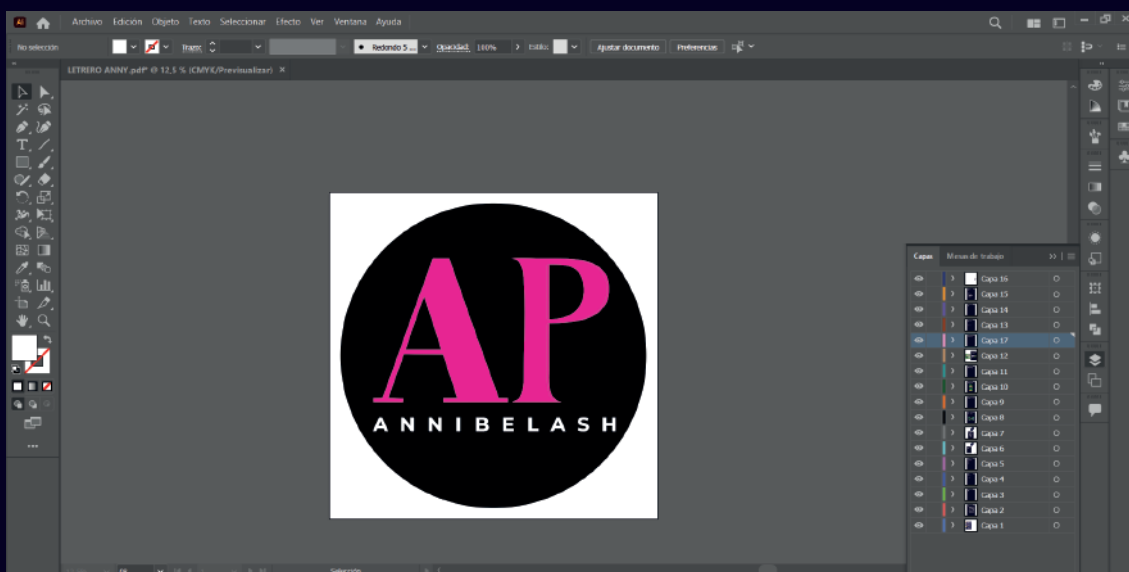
Archivo Edición Objeto Texto Seleccionar Efecto Ver Ventana Ayuda

No selección Trazo: Redondo 5 ... Opacidad: 100% Estilo: Ajustar documento Preferencias

LETRERO ANNY.pdf* @ 12,5 % (CMYK/Previsualizar) ×

AP
ANNIBELASH

Capas Mesas de trabajo

Capa 16
Capa 15
Capa 14
Capa 13
Capa 17
Capa 12
Capa 11
Capa 10
Capa 9
Capa 8
Capa 7
Capa 6
Capa 5
Capa 4
Capa 3
Capa 2
Capa 1

Selección